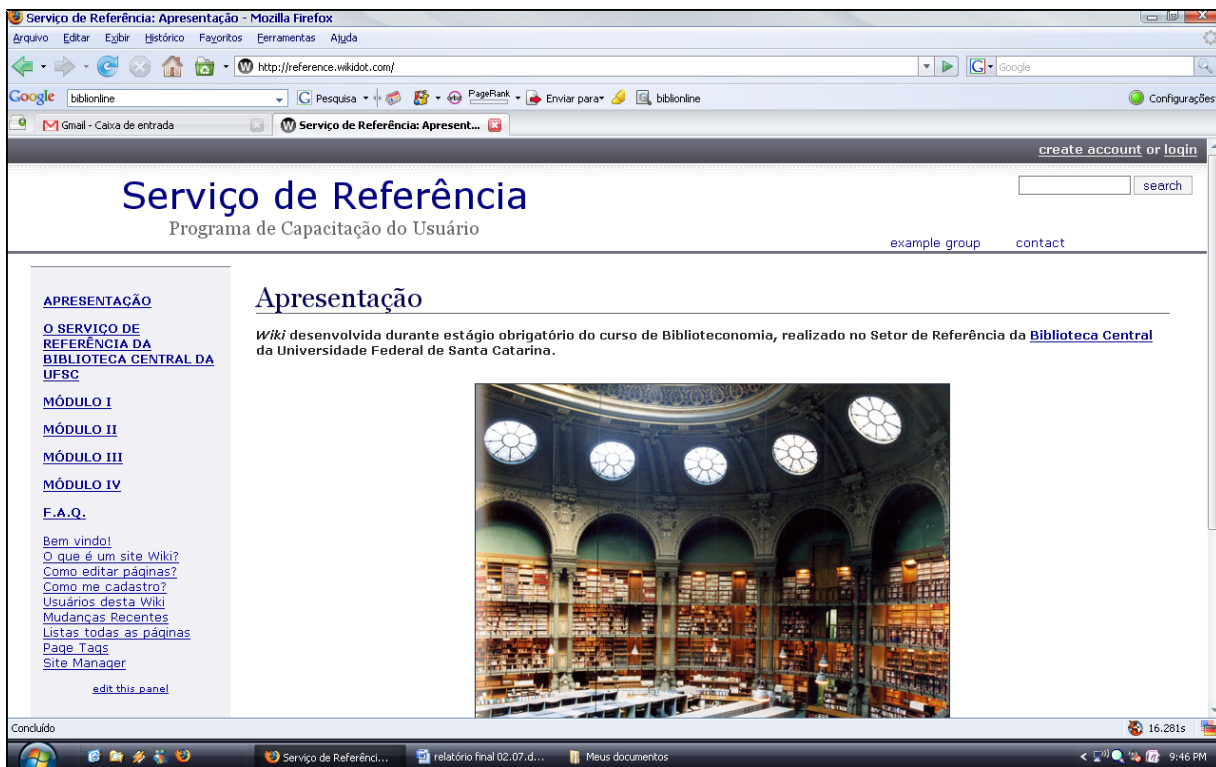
Serviço de Referência: Apresentação - Mozilla Firefox

Arquivo Editar Exibir Histórico Favoritos Ferramentas Ajuda

http://reference.wikidot.com/

Google

Google biblionline

Pesquisa PageRank Enviar para biblionline

Configurações

Gmail - Caixa de entrada

Serviço de Referência: Apresent...

create account or login

Serviço de Referência

Programa de Capacitação do Usuário

search

example group contact

APRESENTAÇÃO

O SERVIÇO DE REFERÊNCIA DA BIBLIOTECA CENTRAL DA UFSC

MÓDULO I

MÓDULO II

MÓDULO III

MÓDULO IV

F.A.Q.

Bem vindo!
O que é um site Wiki?
Como editar páginas?
Como me cadastro?
Usuários desta Wiki
Mudanças Recentes
Listas todas as páginas
Page Tags
Site Manager

edit this panel

Apresentação

*Wiki* desenvolvida durante estágio obrigatório do curso de Biblioteconomia, realizado no Setor de Referência da Biblioteca Central da Universidade Federal de Santa Catarina.

Concluído

16.281s

Serviço de Referênci...

relatório final 02.07.d...

Meus documentos

9:46 PM